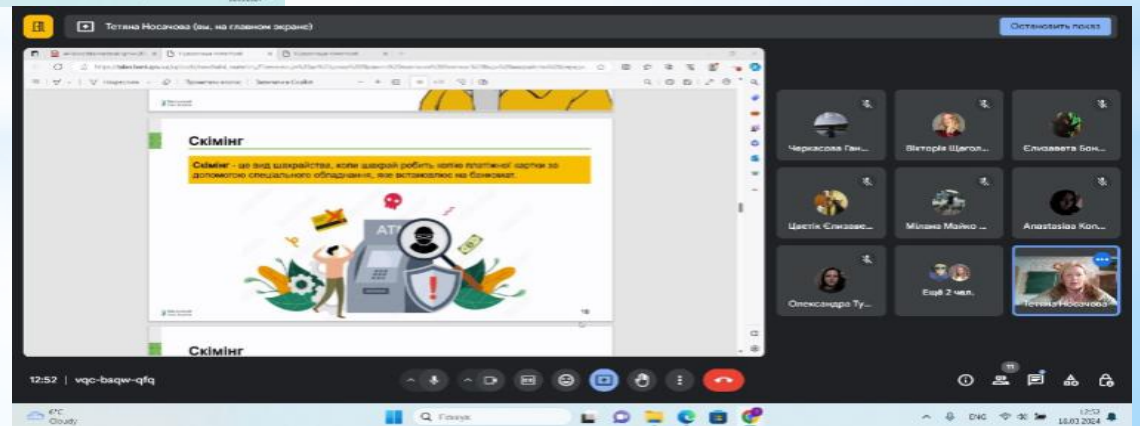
Тетяна Носачова (вы, на главном экране)

Остановить показ

Скімінг

Скімінг - це вид шахрайства, коли шахрай робить копію платіжної картки за допомогою спеціального обладнання, яке встановлює на банкомат.

ATM

Скімінг

Черкасова Ган...

Вікторія Щагол...

Єлизавета Бон...

Цвєтік Єлизаве...

Мілана Майко ...

Anastasiia Kon...

Олександра Ту...

Ещё 2 чел.

Тетяна Носачова

12:52 | vqc-bsqw-qfq

6°C
Cloudy

Поиск

ENG

12:52
18.03.2024